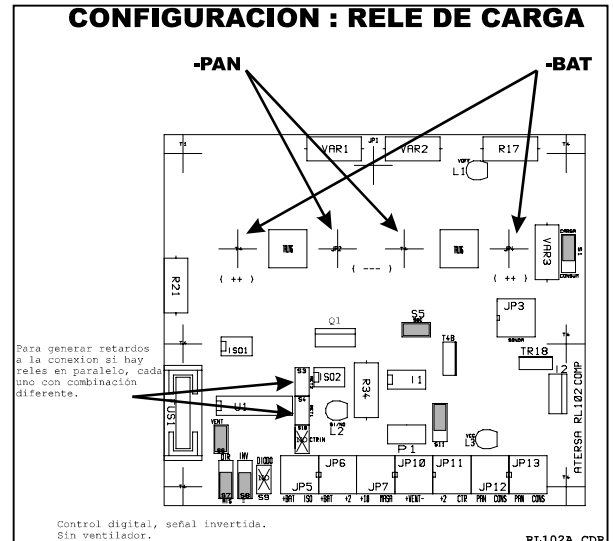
CONFIGURACION : RELE DE CARGA

-PAN

-BAT

VAR1
JP1
VAR2
R17
L1
VOFT

( ++ )
JP2
( --- )
JP4
( ++ )
VAR3
CARGA
S1
CONSUM

R21

JP3
Q1
S5

Para generar retardos a la conexion si hay reles en paralelo, cada uno con combinación diferente.

ISO1
T4B
TR18
L2
ISO2
R34
I1
S3
S4
S10
CTRIN
L2
S11
L3
VCC
P1
US1
U1
VENT
S6
DIR
S7
INV
S8
DIODO
S9
JP5
JP6
JP7
JP10
JP11
JP12
JP13
ATERSA RL102 COMP
+BAT
ISO
+BAT
+2
+10
MASA
+VENT-
+2
CTR
PAN
CONS
PAN
CONS

Control digital, señal invertida.
Sin ventilador.

RL102A.CDR